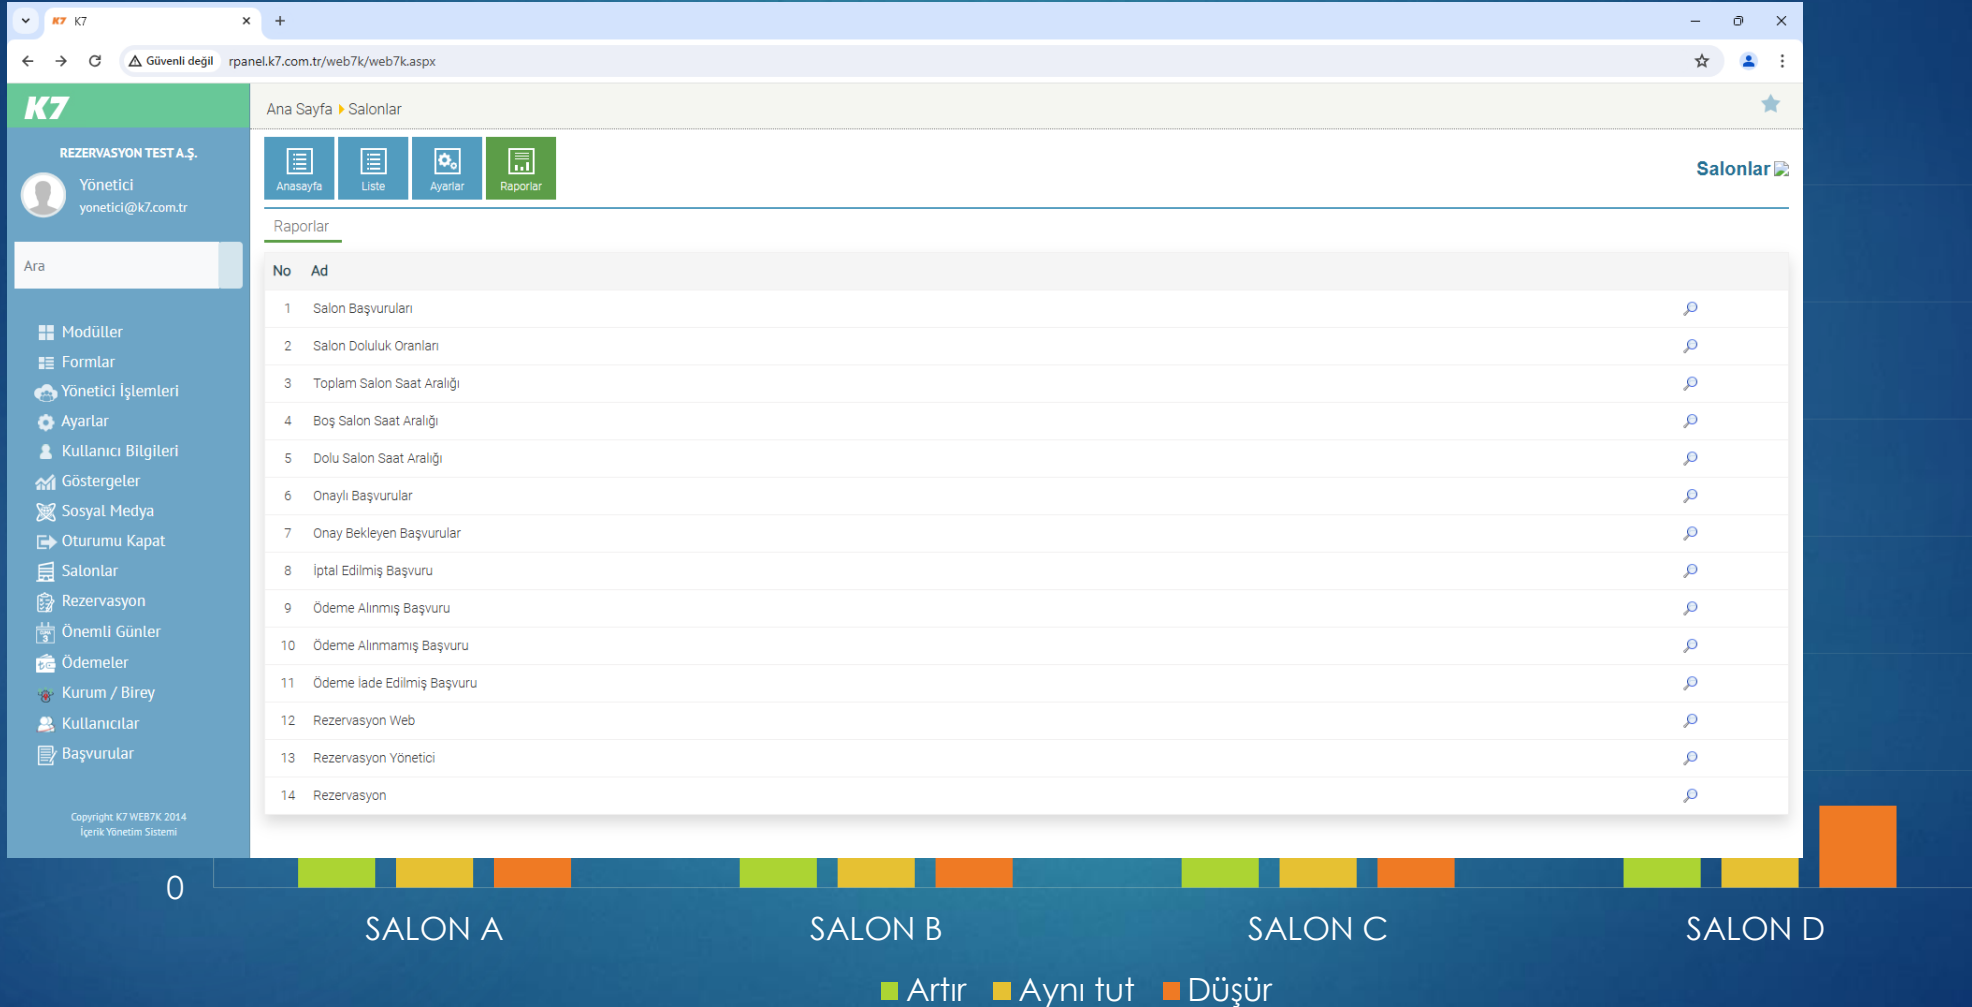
K7

Güvenli değil rpanel.k7.com.tr/web7k/web7k.aspx

K7

REZERVASYON TEST A.Ş.

Yönetici
yonetici@k7.com.tr

Ara

Modüller
Formlar
Yönetici İşlemleri
Ayarlar
Kullanıcı Bilgileri
Göstergeler
Sosyal Medya
Oturumu Kapat
Salonlar
Rezervasyon
Önemli Günler
Ödemeler
Kurum / Birey
Kullanıcılar
Başvurular

Copyright K7 WEB7K 2014
İçerik Yönetim Sistemi

Ana Sayfa Salonlar

Anasayfa Liste Ayarlar Raporlar

Salonlar

Raporlar

| No | Ad |
|---|---|
| 1 | Salon Başvuruları |
| 2 | Salon Doluluk Oranları |
| 3 | Toplam Salon Saat Aralığı |
| 4 | Boş Salon Saat Aralığı |
| 5 | Dolu Salon Saat Aralığı |
| 6 | Onaylı Başvurular |
| 7 | Onay Bekleyen Başvurular |
| 8 | İptal Edilmiş Başvuru |
| 9 | Ödeme Alınmış Başvuru |
| 10 | Ödeme Alınmamış Başvuru |
| 11 | Ödeme İade Edilmiş Başvuru |
| 12 | Rezervasyon Web |
| 13 | Rezervasyon Yönetici |
| 14 | Rezervasyon |

0

SALON A SALON B SALON C SALON D

Artır Aynı tut Düşür